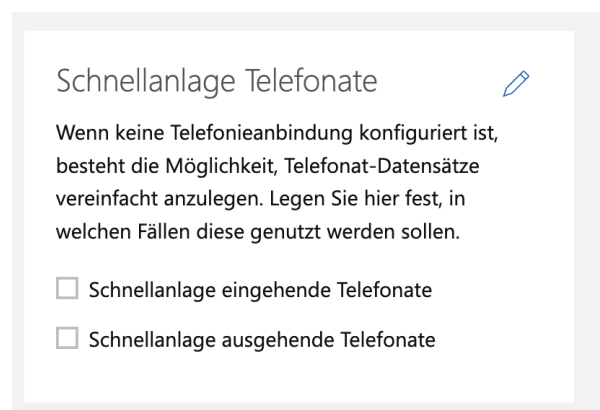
Schnellanlage Telefonate

Wenn keine Telefonieanbindung konfiguriert ist, besteht die Möglichkeit, Telefonat-Datensätze vereinfacht anzulegen. Legen Sie hier fest, in welchen Fällen diese genutzt werden sollen.

Schnellanlage eingehende Telefonate

Schnellanlage ausgehende Telefonate